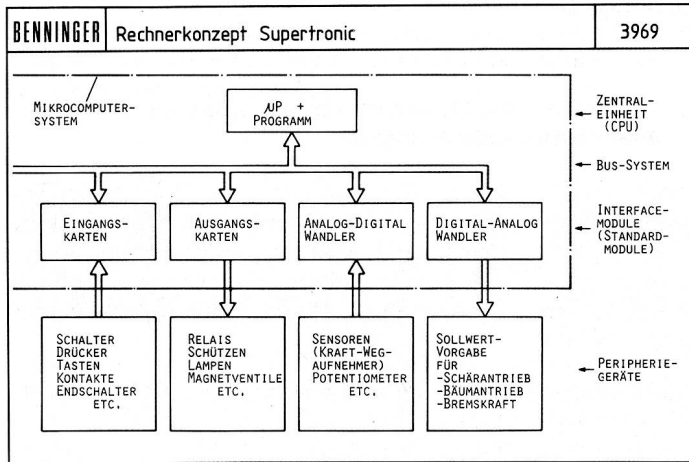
BENNINGER | Rechnerkonzept Supertronic | 3969

MIKROCOMPUTER-SYSTEM

$\mu$P + PROGRAMM

ZENTRAL-EINHEIT (CPU)

BUS-SYSTEM

EINGANGS-KARTEN

AUSGANGS-KARTEN

ANALOG-DIGITAL WANDLER

DIGITAL-ANALOG WANDLER

INTERFACE-MODULE (STANDARD-MODULE)

SCHALTER DRÜCKER TASTEN KONTAKTE ENDSCHALTER ETC.

RELAIS SCHÜTZEN LAMPEN MAGNETVENTILE ETC.

SENSOREN (KRAFT-WEG-AUFNEHMER) POTENTIOMETER ETC.

SOLLWERT-VORGABE FÜR -SCHÄRANTRIEB -BÄUMANTRIEB -BREMSKRAFT

PERIPHERIE-GERÄTE